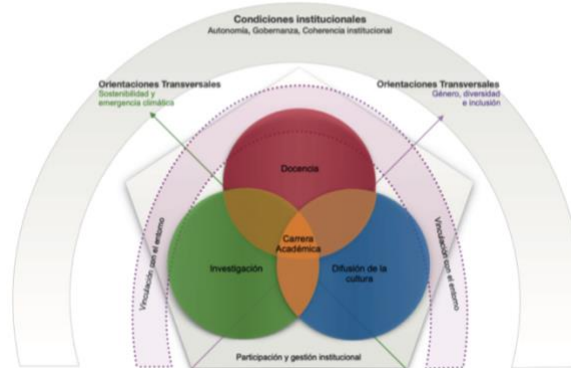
Condiciones institucionales
Autonomía, Gobernanza, Coherencia institucional

Orientaciones Transversales
Sostenibilidad y emergencia climática

Orientaciones Transversales
Género, diversidad e inclusión

Docencia

Carrera Académica

Investigación

Difusión de la cultura

Vinculación con el entorno

Vinculación con el entorno

Participación y gestión institucional